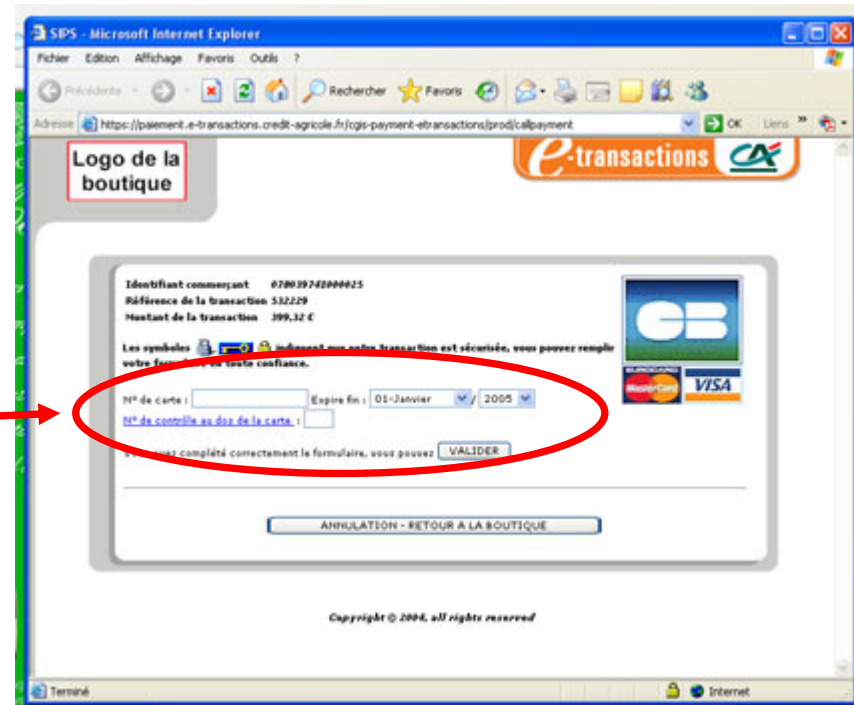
SIPS - Microsoft Internet Explorer

Fichier Edition Affichage Favoris Outils ?

Précédente Rechercher Favoris

Adresse https://paiement.e-transactions.credit-agricole.fr/cgis-payment-etransactions/prod/callpayment OK Liens »

Logo de la boutique

e-transactions CA

Identifiant commerçant 070039742000025
Référence de la transaction 532229
Montant de la transaction 399,32 €

Les symboles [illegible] indiquent que votre transaction est sécurisée, vous pouvez remplir votre formulaire en toute confiance.

N° de carte : Expire fin : 01-Janvier / 2005

N° de contrôle au dos de la carte :

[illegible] avez complété correctement le formulaire, vous pouvez VALIDER

CB

EUROCARD MasterCard VISA

ANNULATION - RETOUR A LA BOUTIQUE

Copyright © 2004, all rights reserved

Terminé Internet